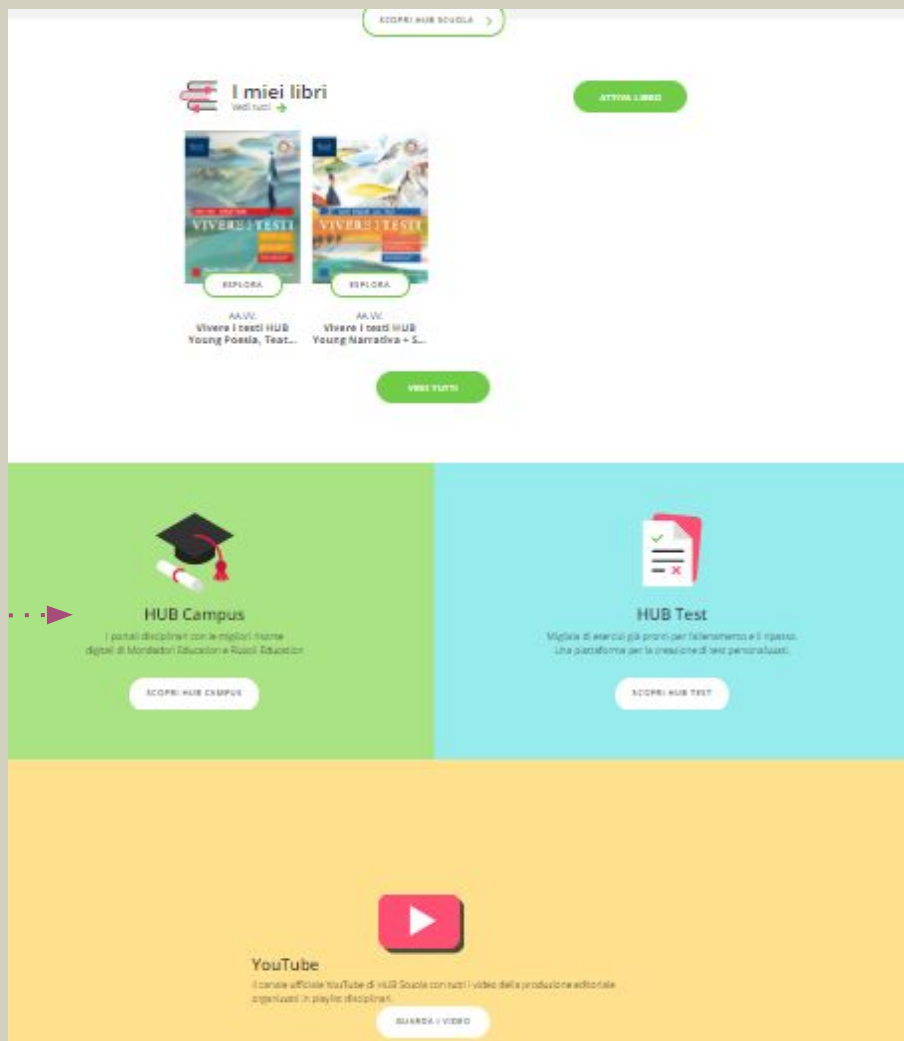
SCOPRI HUB SCUOLA >

I miei libri
Vedi tutti

ATTIVA LIBRO

VIVERE I TESTI

VIVERE I TESTI

ESPLORA

ESPLORA

AA.VV.
Vivere i testi HUB Young Poesia, Teat...

AA.VV.
Vivere i testi HUB Young Narrativa + S...

VEDI TUTTI

HUB Campus
I portali disciplinari con le migliori risorse digitali di Mondadori Education e Rizzoli Education

SCOPRI HUB CAMPUS

HUB Test
Migliaia di esercizi già pronti per l'allenamento e il ripasso. Una piattaforma per la creazione di test personalizzati.

SCOPRI HUB TEST

YouTube
Il canale ufficiale YouTube di HUB Scuola con tutti i video della produzione editoriale organizzati in playlist disciplinari.

GUARDA I VIDEO